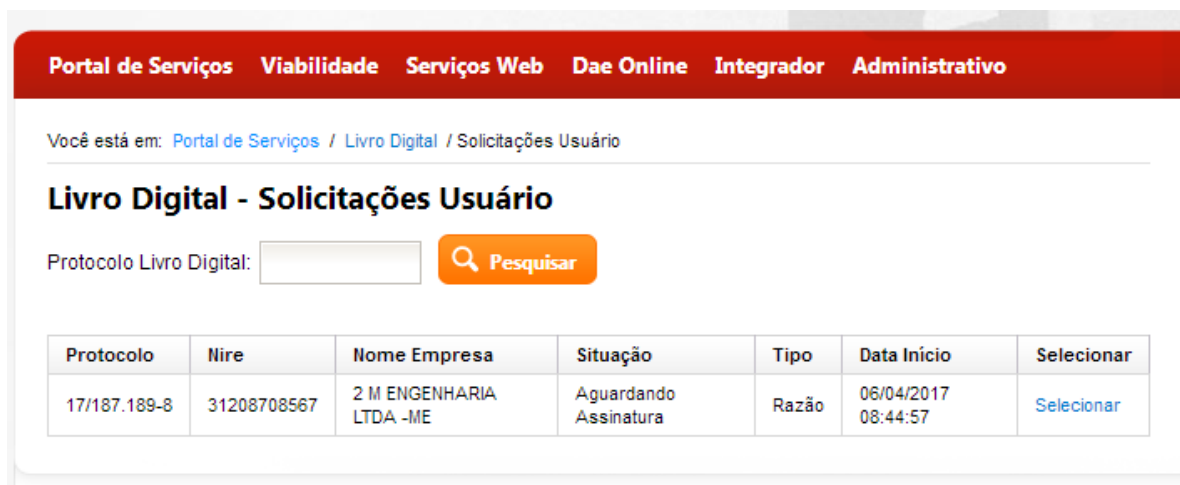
Portal de Serviços Viabilidade Serviços Web Dae Online Integrador Administrativo

Você está em: Portal de Serviços / Livro Digital / Solicitações Usuário

Livro Digital - Solicitações Usuário

Protocolo Livro Digital:

Pesquisar

| Protocolo | Nire | Nome Empresa | Situação | Tipo | Data Início | Selecionar |
|---|---|---|---|---|---|---|
| 17/187.189-8 | 31208708567 | 2 M ENGENHARIA LTDA -ME | Aguardando Assinatura | Razão | 06/04/2017 08:44:57 | Selecionar |